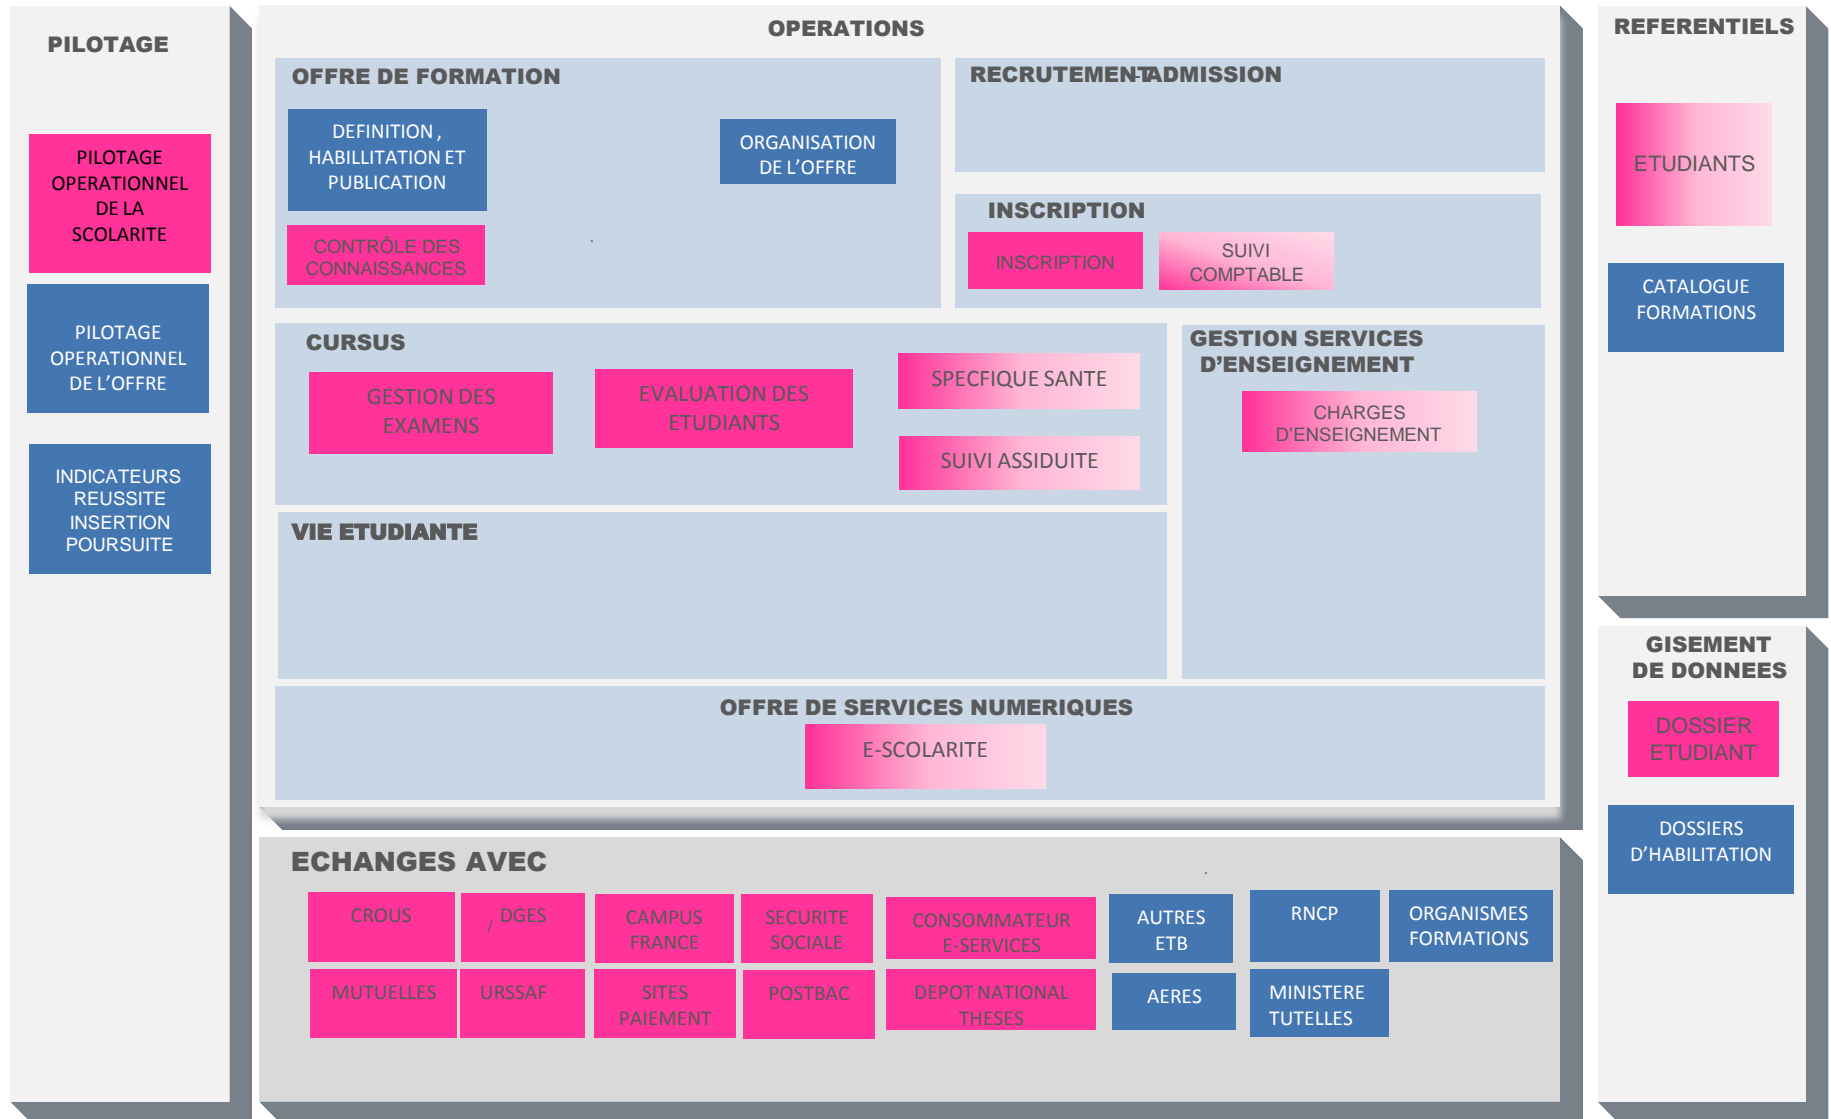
PILOTAGE

PILOTAGE OPERATIONNEL DE LA SCOLARITE

PILOTAGE OPERATIONNEL DE L'OFFRE

INDICATEURS REUSSITE INSERTION POURSUITE

OPERATIONS

OFFRE DE FORMATION

DEFINITION, HABILLITATION ET PUBLICATION

ORGANISATION DE L'OFFRE

CONTRÔLE DES CONNAISSANCES

RECRUTEMENT-ADMISSION

INSCRIPTION

INSCRIPTION

SUIVI COMPTABLE

CURSUS

GESTION DES EXAMENS

EVALUATION DES ETUDIANTS

SPECFIQUE SANTE

SUIVI ASSIDUITE

GESTION SERVICES D'ENSEIGNEMENT

CHARGES D'ENSEIGNEMENT

VIE ETUDIANTE

OFFRE DE SERVICES NUMERIQUES

E-SCOLARITE

REFERENTIELS

ETUDIANTS

CATALOGUE FORMATIONS

GISEMENT DE DONNEES

DOSSIER ETUDIANT

DOSSIERS D'HABILITATION

ECHANGES AVEC

CROUS

DGES

CAMPUS FRANCE

SECURITE SOCIALE

CONSOMMATEUR E-SERVICES

AUTRES ETB

RNCP

ORGANISMES FORMATIONS

MUTUELLES

URSSAF

SITES PAIEMENT

POSTBAC

DEPOT NATIONAL THESES

AERES

MINISTERE TUTELLES